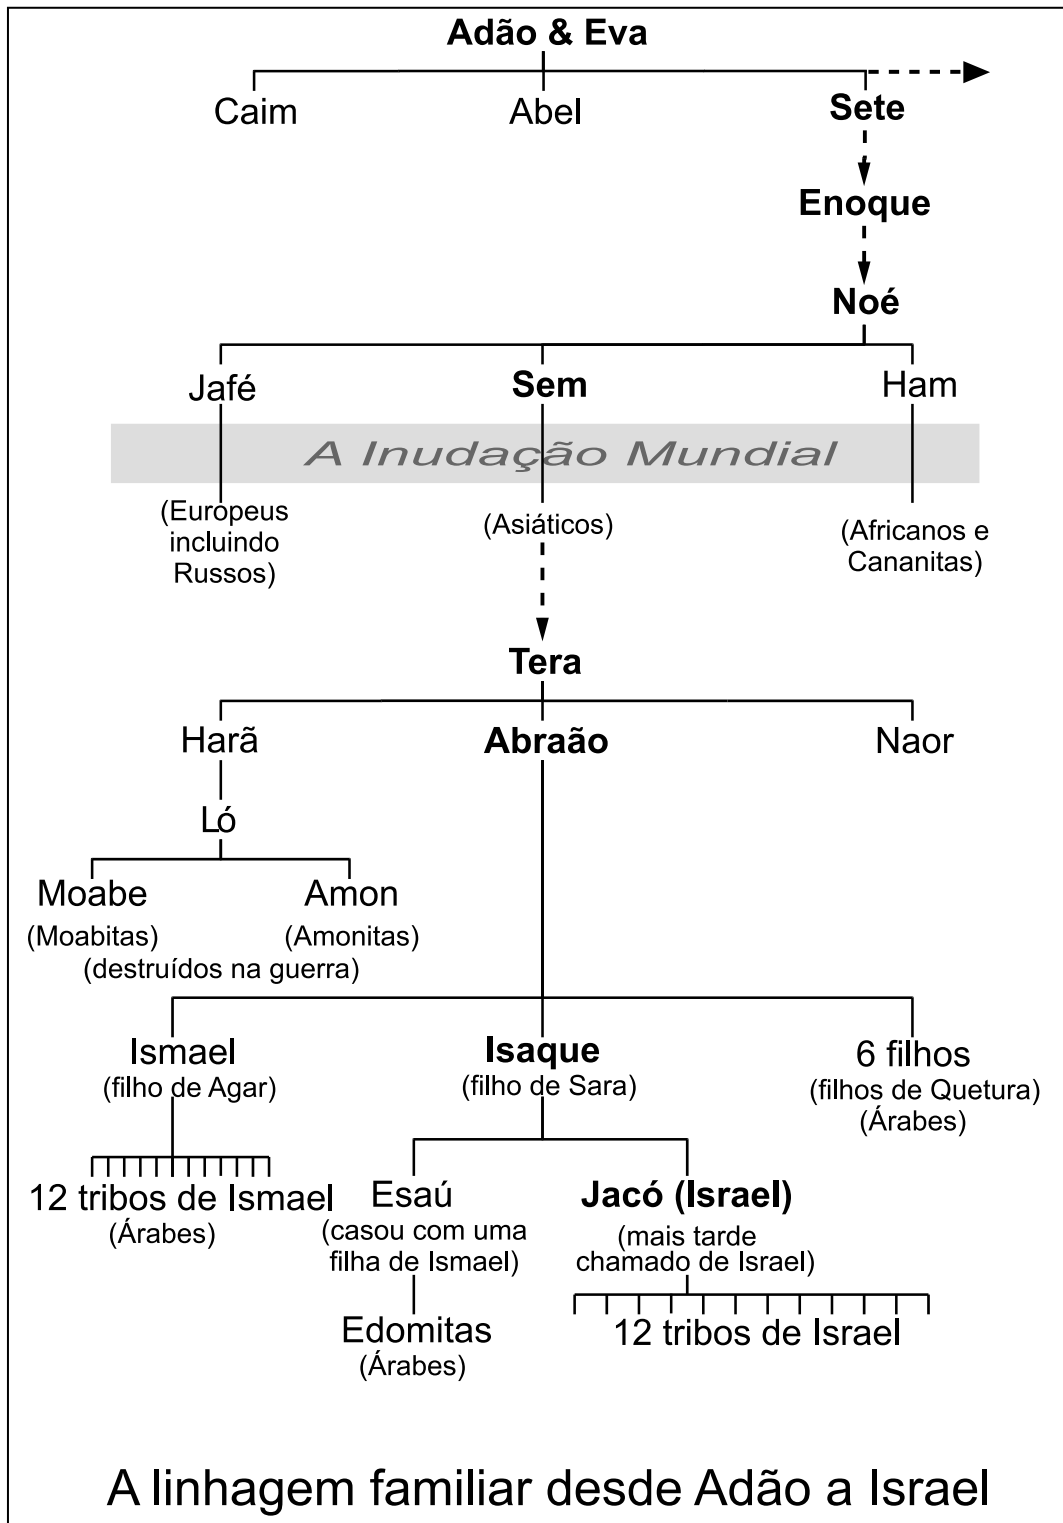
Adão & Eva

Caim
Abel
Sete

Enoque

Noé

Jafé
Sem
Ham

A Inudação Mundial

(Europeus incluindo Russos)
(Asiáticos)
(Africanos e Cananitas)

Tera

Harã
Abraão
Naor

Ló

Moabe
(Moabitas)
Amon
(Amonitas)
(destruídos na guerra)

Ismael
(filho de Agar)
Isaque
(filho de Sara)
6 filhos
(filhos de Quetura)
(Árabes)

12 tribos de Ismael
(Árabes)

Esaú
(casou com uma filha de Ismael)

Jacó (Israel)
(mais tarde chamado de Israel)

Edomitas
(Árabes)

12 tribos de Israel

A linhagem familiar desde Adão a Israel